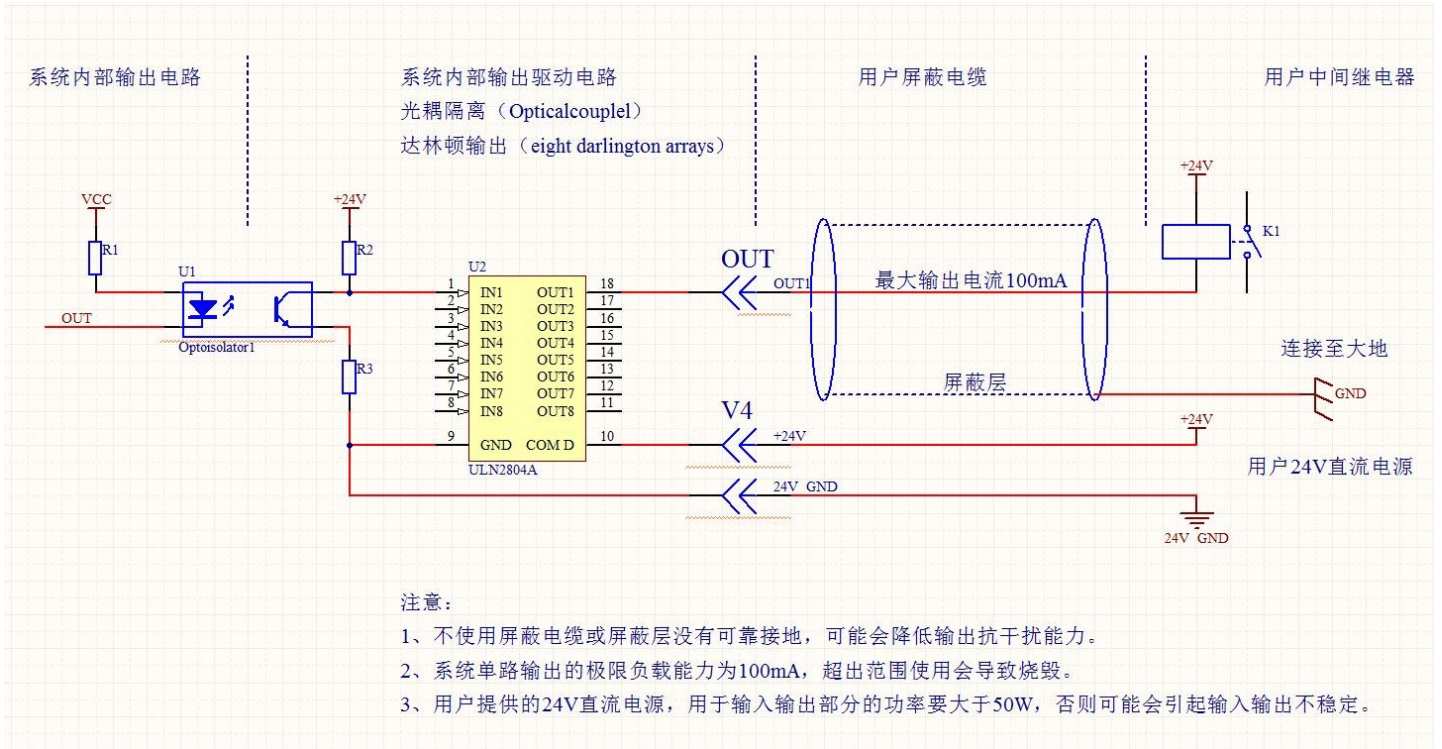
系统内部输出电路

系统内部输出驱动电路
光耦隔离（Opticalcouplel）
达林顿输出（eight darlington arrays）

用户屏蔽电缆

用户中间继电器

VCC
R1
U1
OUT
Optoisolator1
+24V
R2
R3
U2
1 IN1 OUT1 18
2 IN2 OUT2 17
3 IN3 OUT3 16
4 IN4 OUT4 15
5 IN5 OUT5 14
6 IN6 OUT6 13
7 IN7 OUT7 12
8 IN8 OUT8 11
9 GND COM D 10
ULN2804A

OUT
OUT1
最大输出电流100mA
屏蔽层
V4
+24V
24V GND

+24V
K1
连接至大地
GND
+24V
用户24V直流电源
24V GND

注意：
1、不使用屏蔽电缆或屏蔽层没有可靠接地，可能会降低输出抗干扰能力。
2、系统单路输出的极限负载能力为100mA，超出范围使用会导致烧毁。
3、用户提供的24V直流电源，用于输入输出部分的功率要大于50W，否则可能会引起输入输出不稳定。